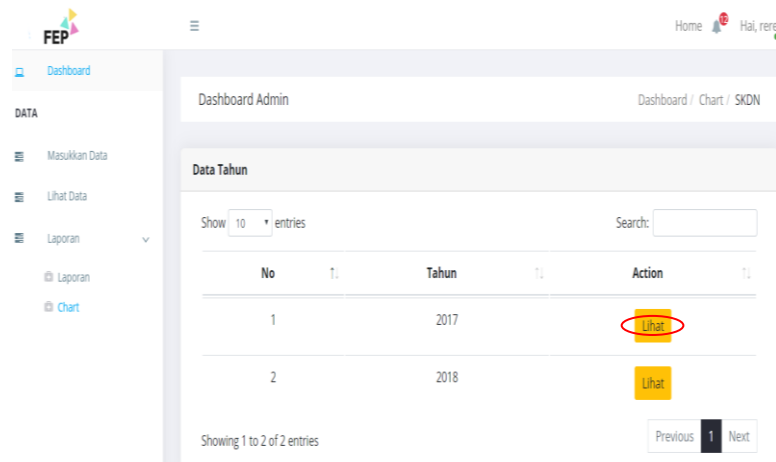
FEP

Home 12 Hai, rere

Dashboard

DATA

Masukkan Data

Lihat Data

Laporan

Laporan

Chart

Dashboard Admin

Dashboard / Chart / SKDN

Data Tahun

Show 10 entries

Search:

| No | Tahun | Action |
|---|---|---|
| 1 | 2017 | Lihat |
| 2 | 2018 | Lihat |

Showing 1 to 2 of 2 entries

Previous 1 Next